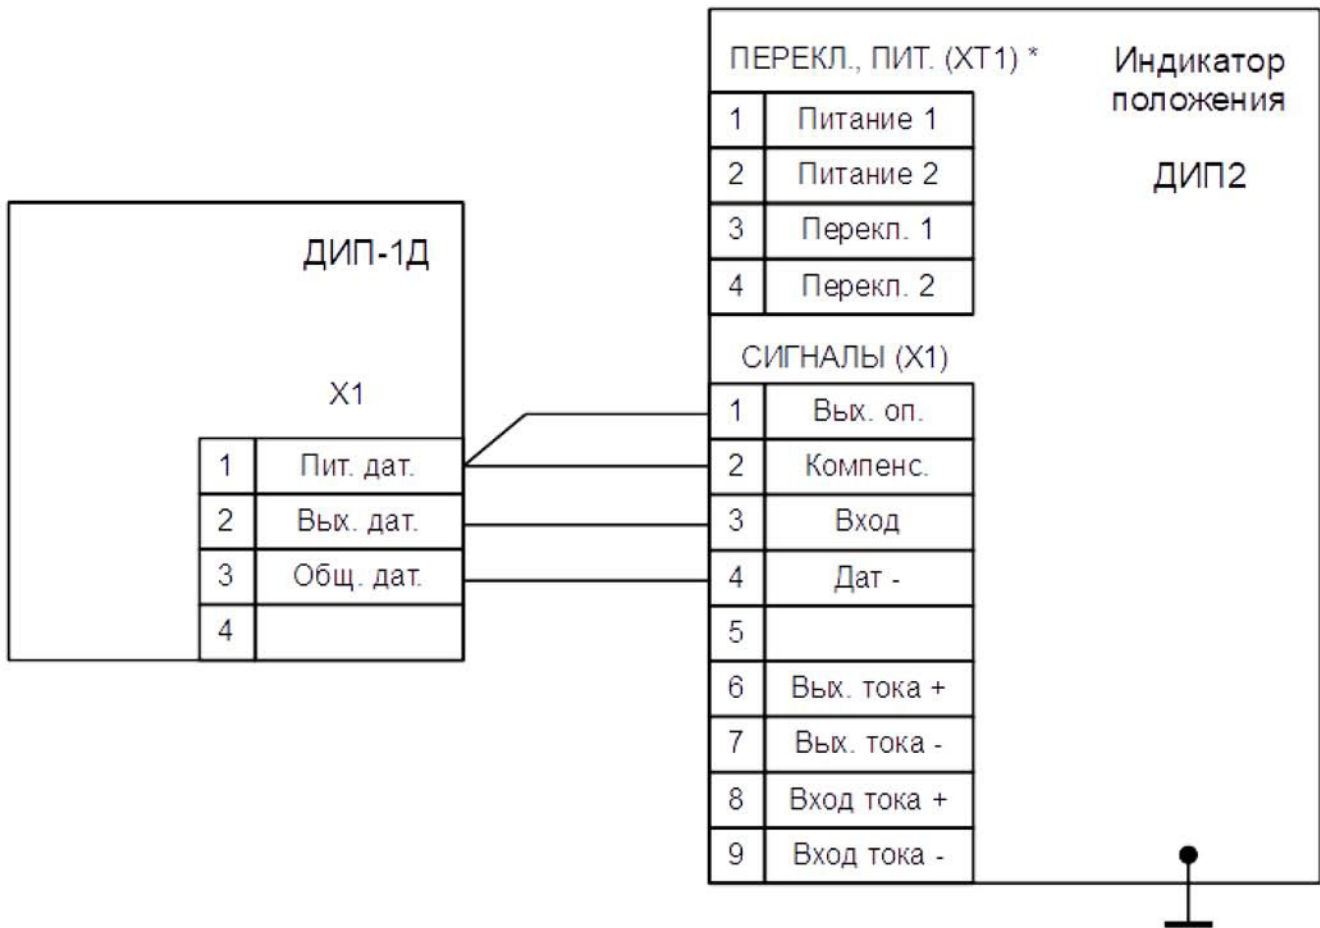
ДИП-1Д

X1

| 1 | Пит. дат. |
|---|---|
| 2 | Вых. дат. |
| 3 | Общ. дат. |
| 4 | |

ПЕРЕКЛ., ПИТ. (XT1) *

Индикатор положения

ДИП2

| 1 | Питание 1 |
|---|---|
| 2 | Питание 2 |
| 3 | Перекл. 1 |
| 4 | Перекл. 2 |

СИГНАЛЫ (X1)

| 1 | Вых. оп. |
|---|---|
| 2 | Компенс. |
| 3 | Вход |
| 4 | Дат - |
| 5 | |
| 6 | Вых. тока + |
| 7 | Вых. тока - |
| 8 | Вход тока + |
| 9 | Вход тока - |